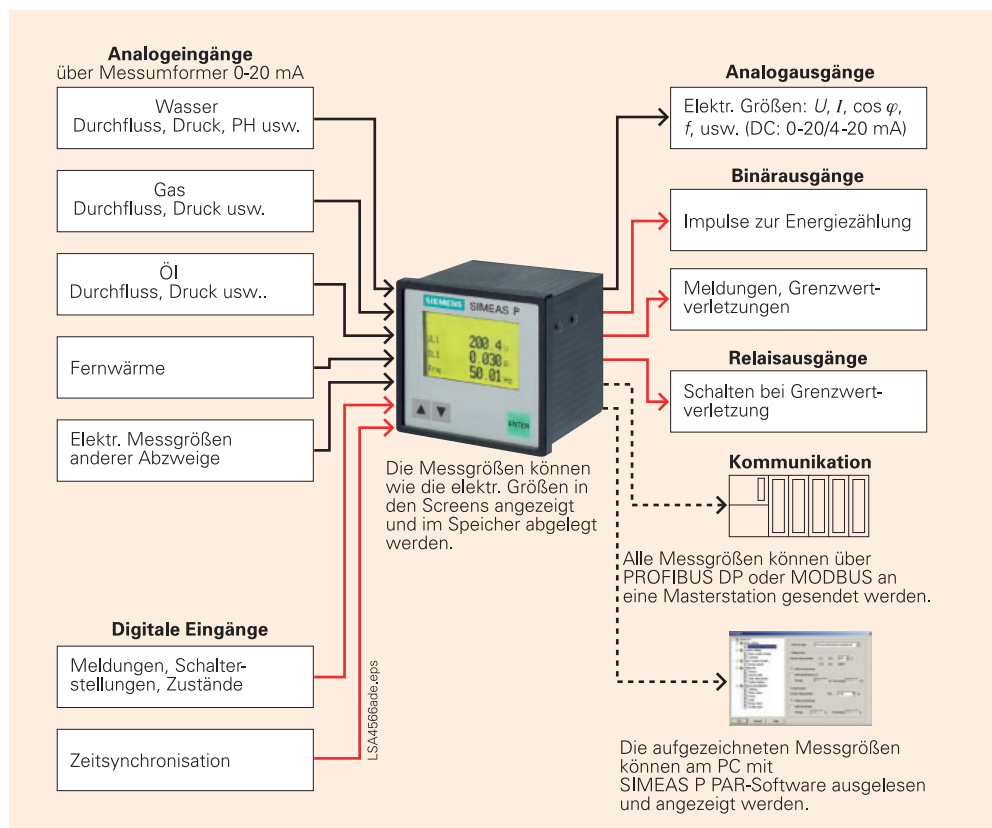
Analogeingänge
über Messumformer 0-20 mA

Wasser
Durchfluss, Druck, PH usw.

Gas
Durchfluss, Druck usw.

Öl
Durchfluss, Druck usw..

Fernwärme

Elektr. Messgrößen anderer Abzweige

Digitale Eingänge

Meldungen, Schalterstellungen, Zustände

Zeitsynchronisation

SIEMENS SIMEAS P

UL1 200.4 V
IL1 0.030 A
Freq 50.01 Hz

ENTER

Die Messgrößen können wie die elektr. Größen in den Screens angezeigt und im Speicher abgelegt werden.

LSA4566ade.eps

Analogausgänge

Elektr. Größen: $U$, $I$, cos $\varphi$, $f$, usw. (DC: 0-20/4-20 mA)

Binärausgänge

Impulse zur Energiezählung

Meldungen, Grenzwertverletzungen

Relaisausgänge

Schalten bei Grenzwertverletzung

Kommunikation

Alle Messgrößen können über PROFIBUS DP oder MODBUS an eine Masterstation gesendet werden.

Die aufgezeichneten Messgrößen können am PC mit SIMEAS P PAR-Software ausgelesen und angezeigt werden.